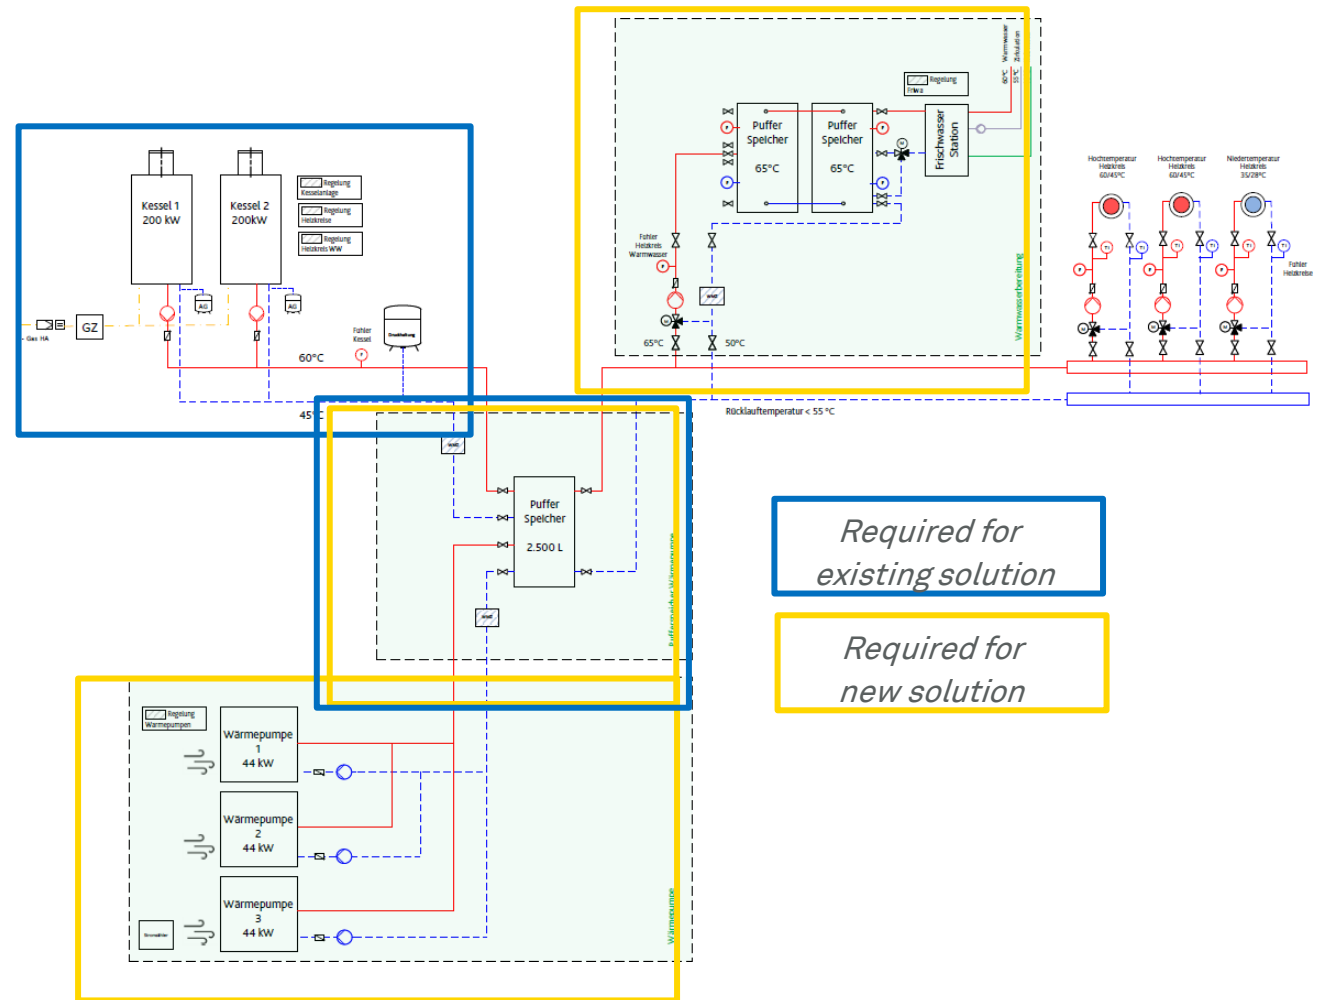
Regelung
Frwa

Warmwasser
Zirkulation
60°C
55°C

Puffer Speicher
65°C

Puffer Speicher
65°C

Frischwasser Station

Fühler Heizkreis Warmwasser

WMZ

65°C
50°C

Warmwasserbereitung

Hochtemperatur Heizkreis 60/45°C
Hochtemperatur Heizkreis 60/45°C
Niedertemperatur Heizkreis 35/28°C

Fühler Heizkreise

Kessel 1
200 kW

Kessel 2
200kW

Regelung Kesselanlage
Regelung Heizkreise
Regelung Heizkreis WW

Gas HA
GZ
AG
AG

Fühler Kessel
Druckhaltung

60°C
45°C

Rücklauftemperatur < 55 °C

WMZ

Puffer Speicher
2.500 L

WMZ

Pufferspeicher Wärmepumpe

Required for existing solution

Required for new solution

Regelung Wärmepumpen

Wärmepumpe
1
44 kW

Wärmepumpe
2
44 kW

Wärmepumpe
3
44 kW

Stromzähler

Wärmepumpe